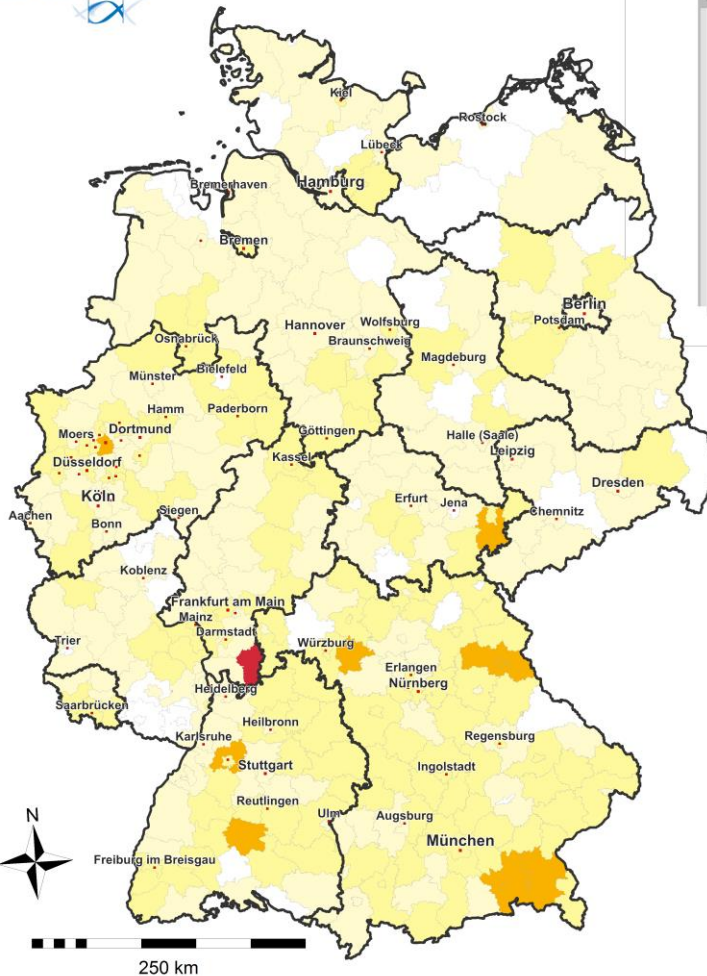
Kiel
Rostock
Lübeck
Hamburg
Bremerhaven
Bremen
Berlin
Potsdam
Hannover
Wolfsburg
Osnabrück
Braunschweig
Bielefeld
Magdeburg
Münster
Hamm
Paderborn
Moers
Dortmund
Göttingen
Halle (Saale)
Düsseldorf
Leipzig
Kassel
Köln
Dresden
Siegen
Erfurt
Aachen
Jena
Chemnitz
Bonn
Koblenz
Frankfurt am Main
Mainz
Darmstadt
Trier
Würzburg
Erlangen
Nürnberg
Heidelberg
Saarbrücken
Heilbronn
Karlsruhe
Regensburg
Stuttgart
Ingolstadt
Reutlingen
Ulm
Augsburg
N
München
Freiburg im Breisgau
250 km